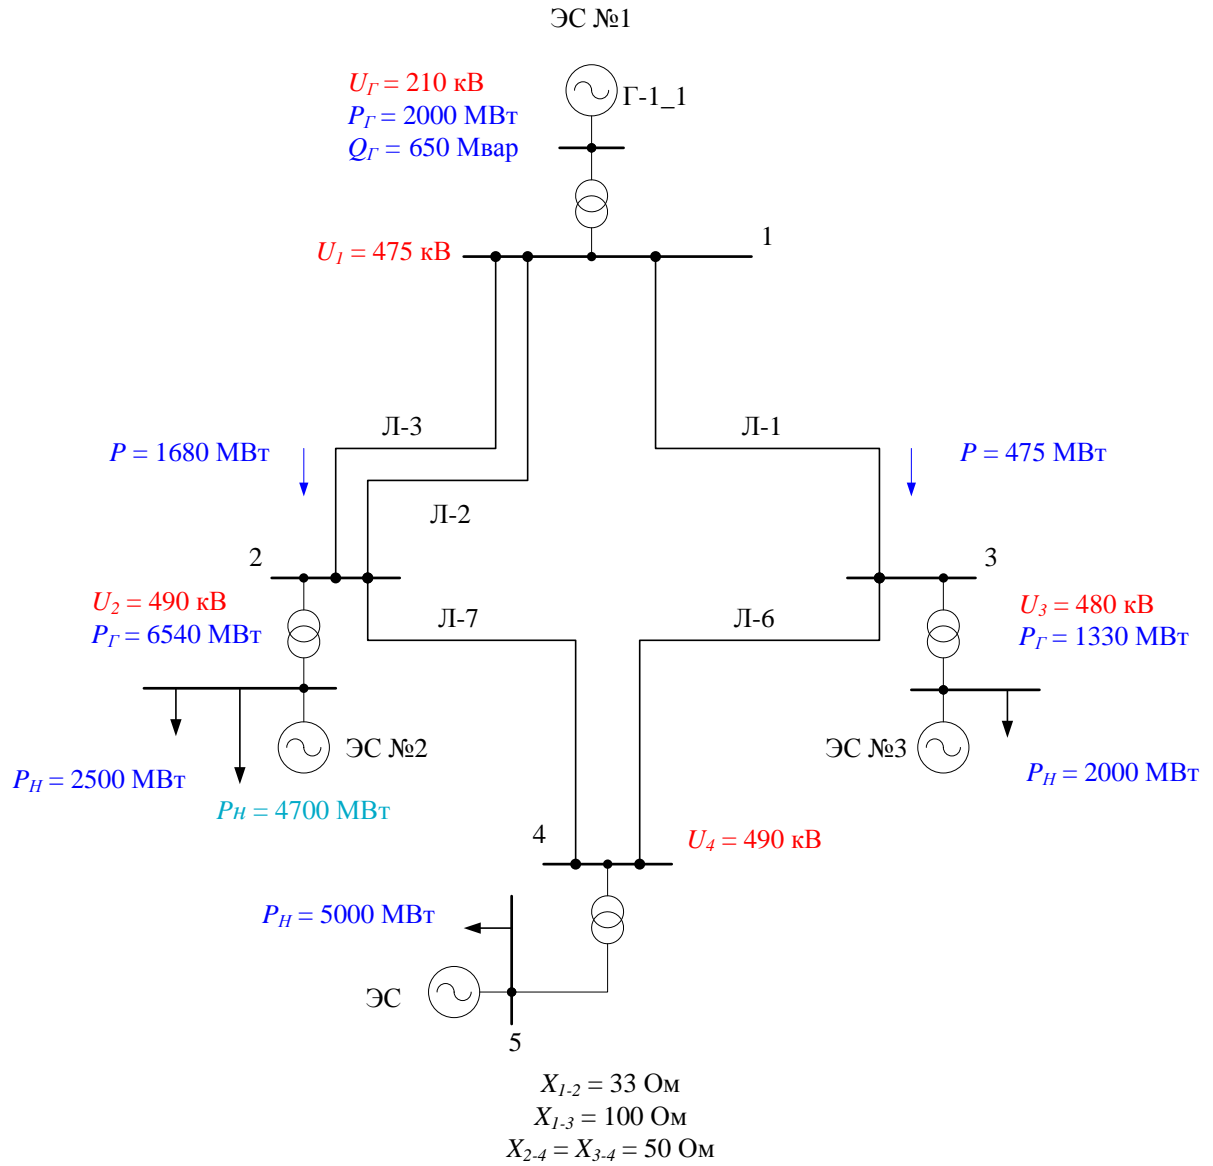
ЭС №1

$U_Г$ = 210 кВ
$P_Г$ = 2000 МВт
$Q_Г$ = 650 Мвар

Г-1_1

$U_1$ = 475 кВ

1

Л-3

Л-1

$P$ = 1680 МВт

$P$ = 475 МВт

Л-2

2

3

$U_2$ = 490 кВ
$P_Г$ = 6540 МВт

Л-7

Л-6

$U_3$ = 480 кВ
$P_Г$ = 1330 МВт

ЭС №2

ЭС №3

$P_H$ = 2500 МВт

$P_H$ = 4700 МВт

$P_H$ = 2000 МВт

4

$U_4$ = 490 кВ

$P_H$ = 5000 МВт

ЭС

5

$X_{1\text{-}2}$ = 33 Ом
$X_{1\text{-}3}$ = 100 Ом
$X_{2\text{-}4}$ = $X_{3\text{-}4}$ = 50 Ом